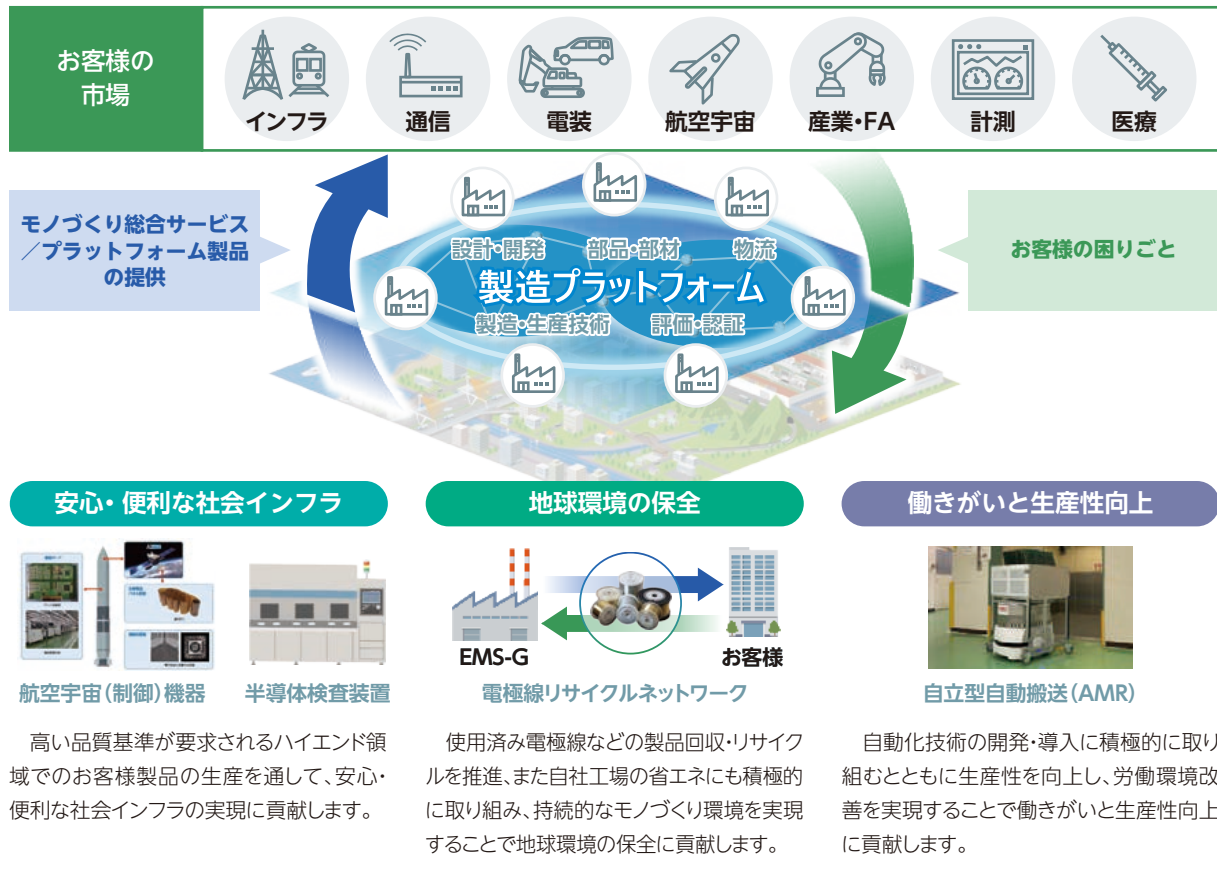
お客様の市場

インフラ
通信
電装
航空宇宙
産業・FA
計測
医療

モノづくり総合サービス／プラットフォーム製品の提供

お客様の困りごと

設計・開発
部品・部材
物流
製造プラットフォーム
製造・生産技術
評価・認証

安心・便利な社会インフラ

航空宇宙（制御）機器
半導体検査装置

高い品質基準が要求されるハイエンド領域でのお客様製品の生産を通して、安心・便利な社会インフラの実現に貢献します。

地球環境の保全

EMS-G
お客様
電極線リサイクルネットワーク

使用済み電極線などの製品回収・リサイクルを推進、また自社工場の省エネにも積極的に取り組み、持続的なモノづくり環境を実現することで地球環境の保全に貢献します。

働きがいと生産性向上

自立型自動搬送（AMR）

自動化技術の開発・導入に積極的に取り組むとともに生産性を向上し、労働環境改善を実現することで働きがいと生産性向上に貢献します。